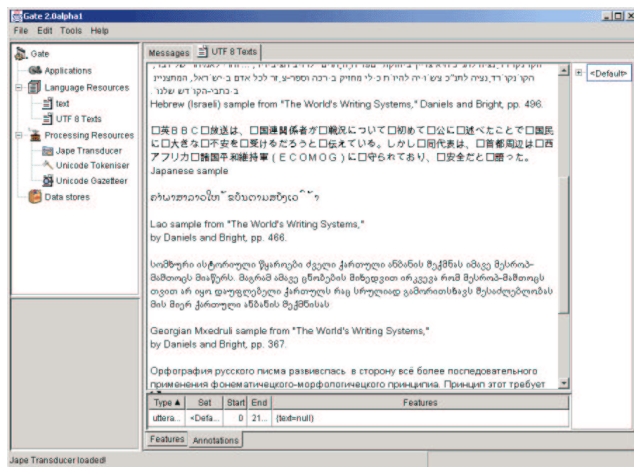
Gate 2.0alpha1

File Edit Tools Help

Gate
Applications
Language Resources
text
UTF 8 Texts
Processing Resources
Jape Transducer
Unicode Tokeniser
Unicode Gazetteer
Data stores

Messages | UTF 8 Texts

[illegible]

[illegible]

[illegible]

Hebrew (Israeli) sample from "The World's Writing Systems," Daniels and Bright, pp. 496.

□英ＢＢＣ□放送は、□国連関係者が□観測について□初めて□公に□述べたことで□国民に□大きな□不安を□受けるだろうと□伝えている。しかし□同代表は、□首都周辺は□西アフリカ□諸国平和維持軍（ＥＣＯＭＯＧ）に□守られており、□安全だと□語った。
Japanese sample

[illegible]

Lao sample from "The World's Writing Systems,"
by Daniels and Bright, pp. 466.

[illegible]

Georgian Mxedruli sample from "The World's Writing Systems,"
by Daniels and Bright, pp. 367.

Орфография русского писма развивслась в сторону всё более последовательного применения фонематичецкого-морфологичецкого принципиа. Принцип этот требует

| Type ▲ | Set | Start | End | Features |
|---|---|---|---|---|
| uttera... | <Defa... | 0 | 21... | {text=null} |

<Default>

Features | Annotations

Jape Transducer loaded!